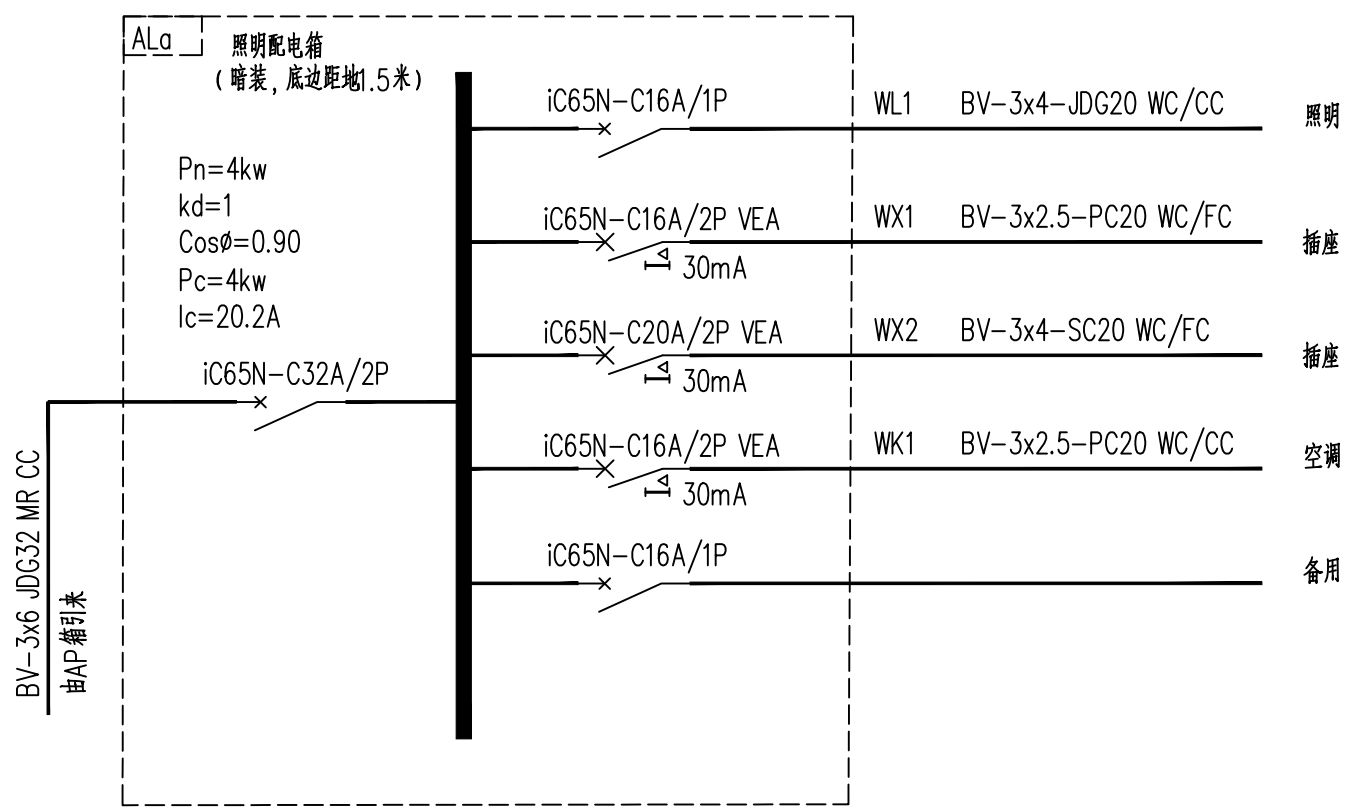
ALa 照明配电箱
(暗装,底边距地1.5米)

Pn=4kw
kd=1
Cosø=0.90
Pc=4kw
Ic=20.2A

iC65N-C32A/2P

BV-3x6 JDG32 MR CC
由AP箱引来

iC65N-C16A/1P WL1 BV-3x4-JDG20 WC/CC 照明

iC65N-C16A/2P VEA $I_{\Delta}$ 30mA WX1 BV-3x2.5-PC20 WC/FC 插座

iC65N-C20A/2P VEA $I_{\Delta}$ 30mA WX2 BV-3x4-SC20 WC/FC 插座

iC65N-C16A/2P VEA $I_{\Delta}$ 30mA WK1 BV-3x2.5-PC20 WC/CC 空调

iC65N-C16A/1P 备用